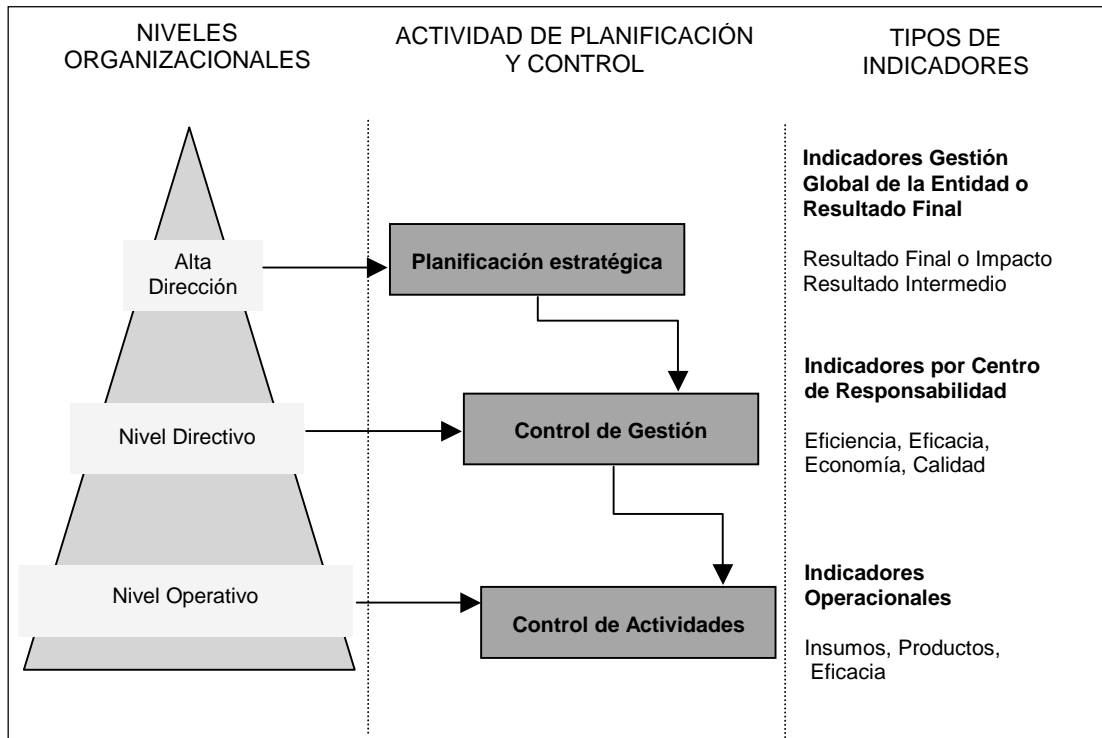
NIVELES ORGANIZACIONALES

ACTIVIDAD DE PLANIFICACIÓN Y CONTROL

TIPOS DE INDICADORES

Alta Dirección

Planificación estratégica

**Indicadores Gestión Global de la Entidad o Resultado Final**

Resultado Final o Impacto
Resultado Intermedio

Nivel Directivo

Control de Gestión

**Indicadores por Centro de Responsabilidad**

Eficiencia, Eficacia, Economía, Calidad

Nivel Operativo

Control de Actividades

**Indicadores Operacionales**

Insumos, Productos, Eficacia